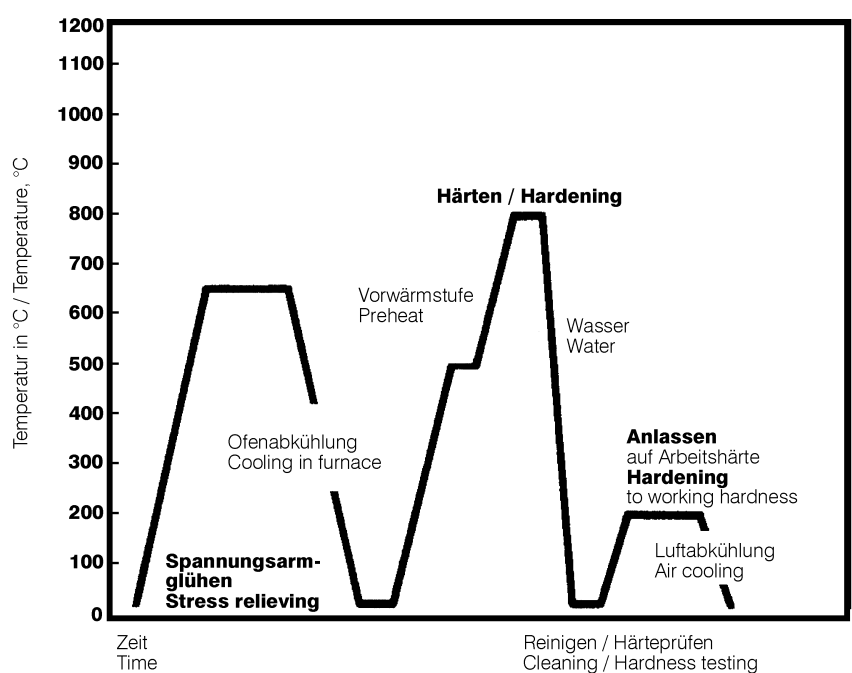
1200
1100
1000
900
800
700
600
500
400
300
200
100
0

Temperatur in °C / Temperature, °C

Härten / Hardening

Vorwärmstufe
Preheat

Wasser
Water

Ofenabkühlung
Cooling in furnace

Anlassen
auf Arbeitshärte
Hardening
to working hardness

Luftabkühlung
Air cooling

Spannungsarmglühen
Stress relieving

Zeit
Time

Reinigen / Härteprüfen
Cleaning / Hardness testing